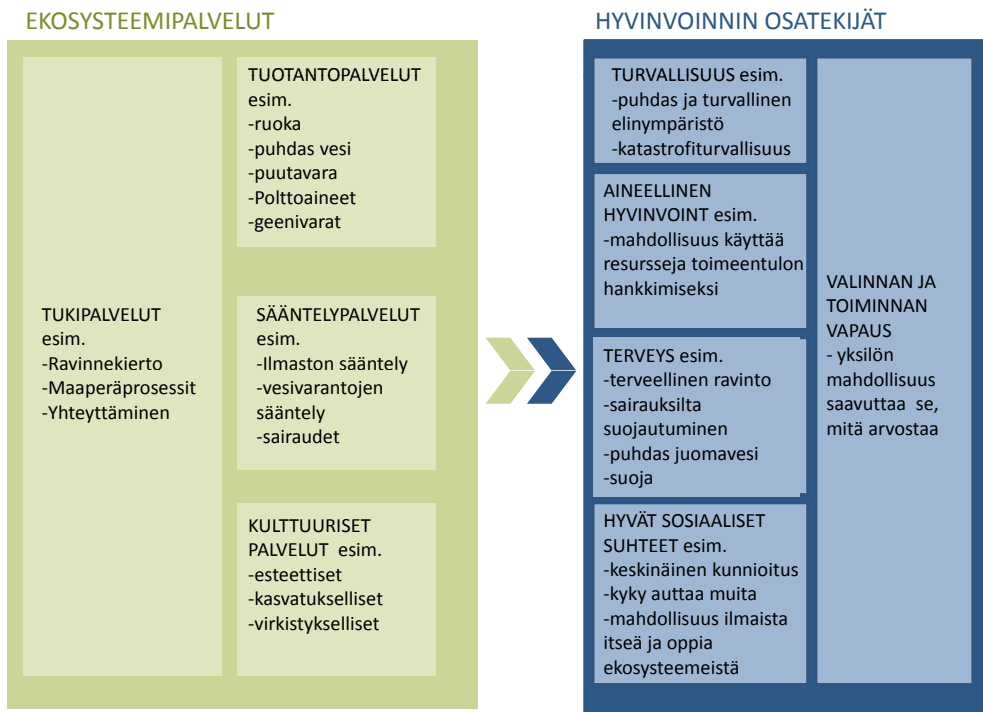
EKOSYSTEEMIPALVELUT

TUKIPALVELUT esim.
-Ravinnekierto
-Maaperäprosessit
-Yhteyttäminen

TUOTANTOPALVELUT esim.
-ruoka
-puhdas vesi
-puutavara
-Polttoaineet
-geenivarat

SÄÄNTELYPALVELUT esim.
-Ilmaston sääntely
-vesivarantojen sääntely
-sairaudet

KULTTUURISET PALVELUT esim.
-esteettiset
-kasvatukselliset
-virkistykselliset

HYVINVOINNIN OSATEKIJÄT

TURVALLISUUS esim.
-puhdas ja turvallinen elinympäristö
-katastrofiturvallisuus

AINEELLINEN HYVINVOINT esim.
-mahdollisuus käyttää resursseja toimeentulon hankkimiseksi

TERVEYS esim.
-terveellinen ravinto
-sairauksilta suojautuminen
-puhdas juomavesi
-suoja

HYVÄT SOSIAALISET SUHTEET esim.
-keskinäinen kunnioitus
-kyky auttaa muita
-mahdollisuus ilmaista itseä ja oppia ekosysteemeistä

VALINNAN JA TOIMINNAN VAPAUS
- yksilön mahdollisuus saavuttaa se, mitä arvostaa